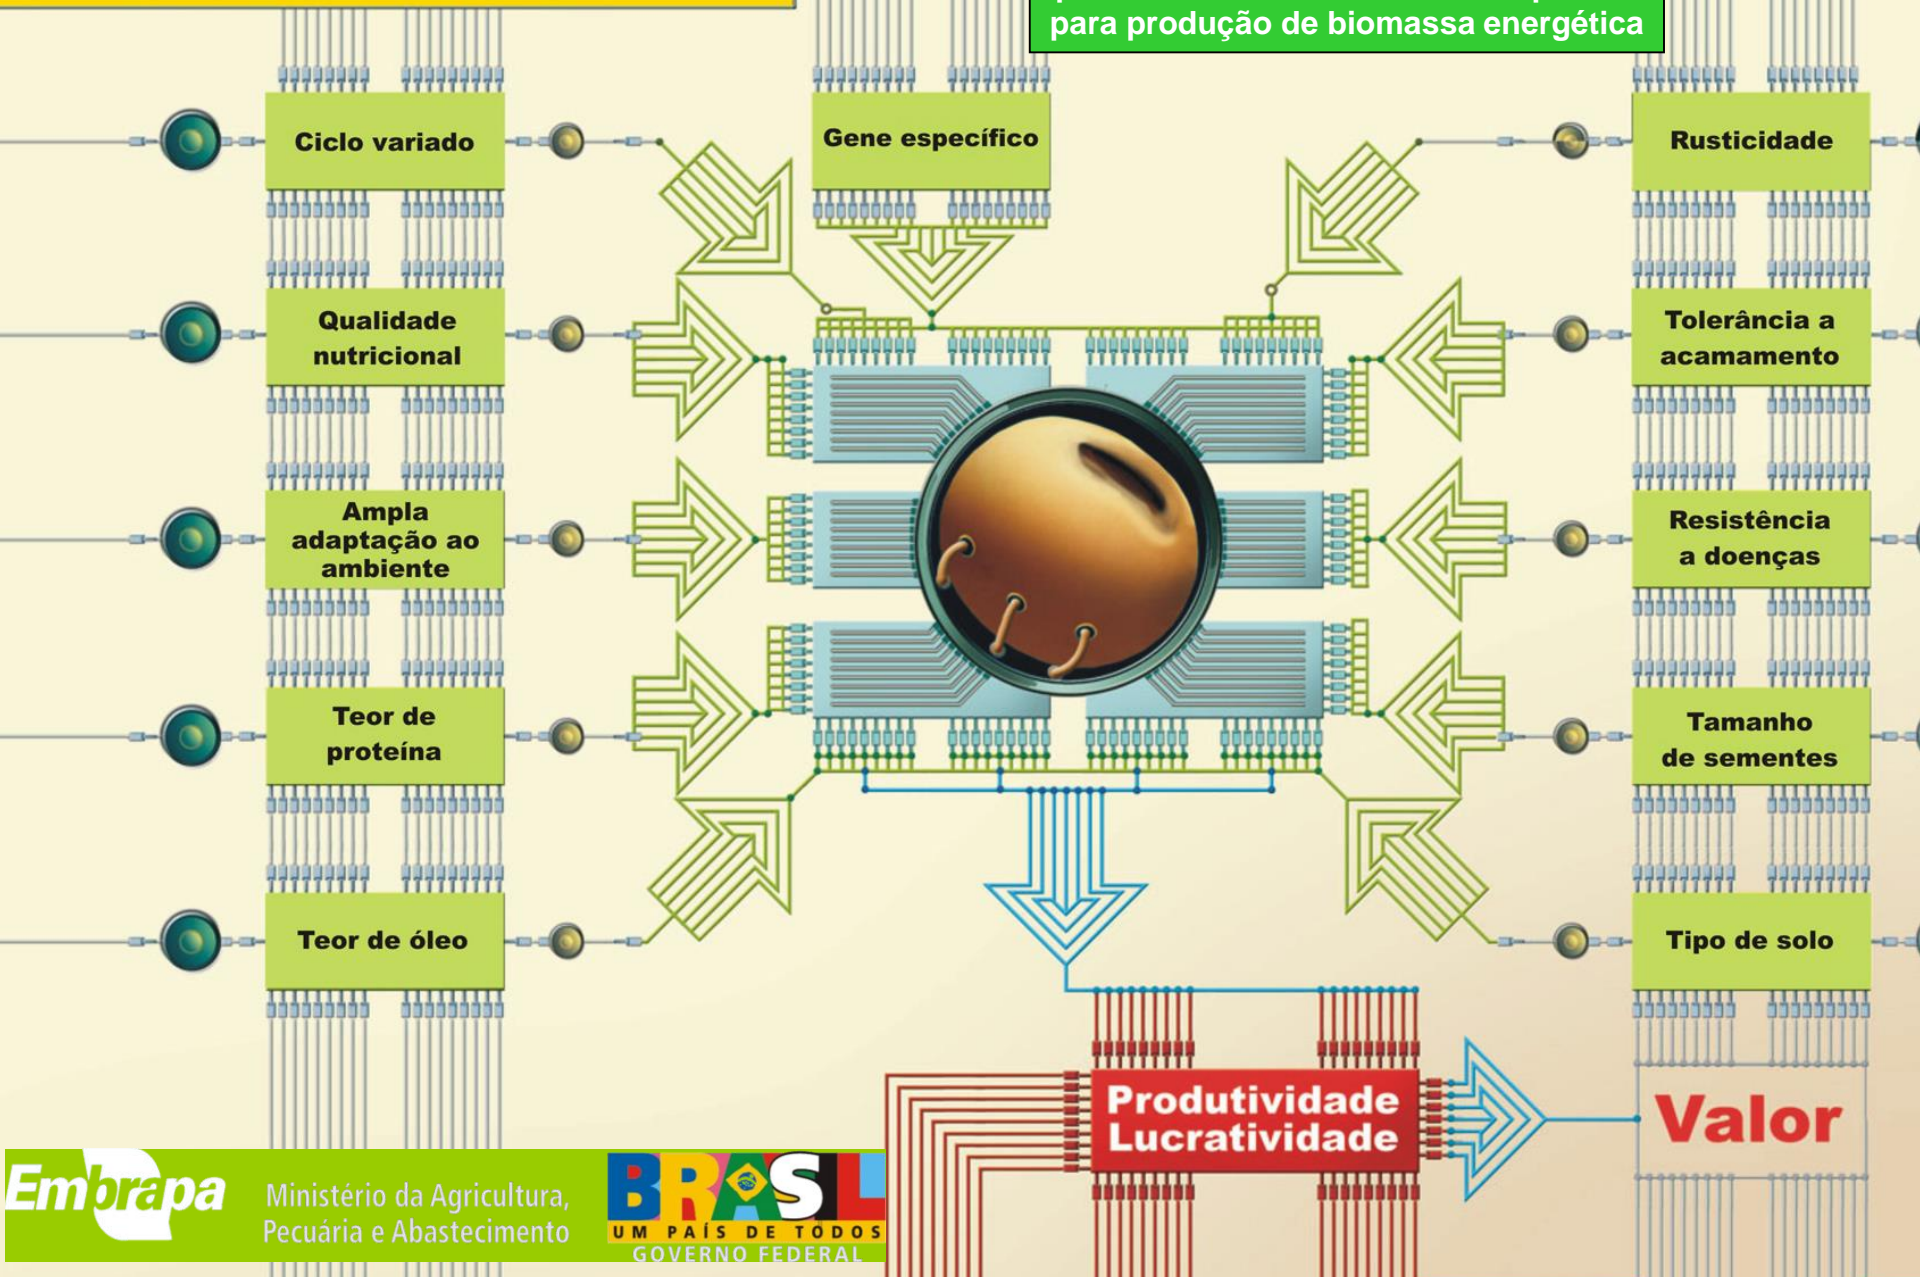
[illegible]
para produção de biomassa energética

Ciclo variado

Gene específico

Rusticidade

Qualidade nutricional

Tolerância a acamamento

Ampla adaptação ao ambiente

Resistência a doenças

Teor de proteína

Tamanho de sementes

Teor de óleo

Tipo de solo

Produtividade
Lucratividade

Valor

Embrapa Ministério da Agricultura, Pecuária e Abastecimento

BRASIL UM PAÍS DE TODOS GOVERNO FEDERAL